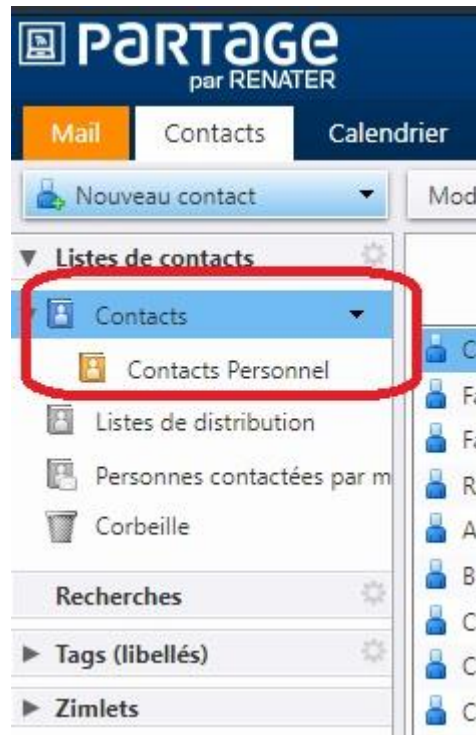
PARTAGE
par RENATER

Mail
Contacts
Calendrier

Nouveau contact
Mod

Listes de contacts
Contacts
Contacts Personnel
Listes de distribution
Personnes contactées par m
Corbeille

Recherches

Tags (libellés)

Zimlets

C
F
F
R
A
B
C
C
C